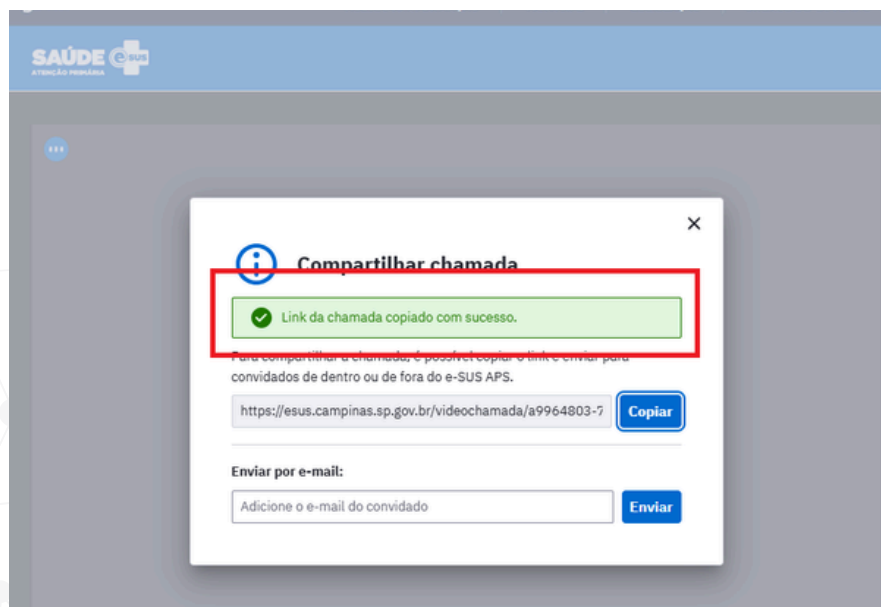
SAÚDE e-SUS
ATENÇÃO PRIMÁRIA

Compartilhar chamada

Link da chamada copiado com sucesso.

Para compartilhar a chamada, é possível copiar o link e enviar para convidados de dentro ou de fora do e-SUS APS.

https://esus.campinas.sp.gov.br/videochamada/a9964803-7

Copiar

Enviar por e-mail:

Adicione o e-mail do convidado

Enviar